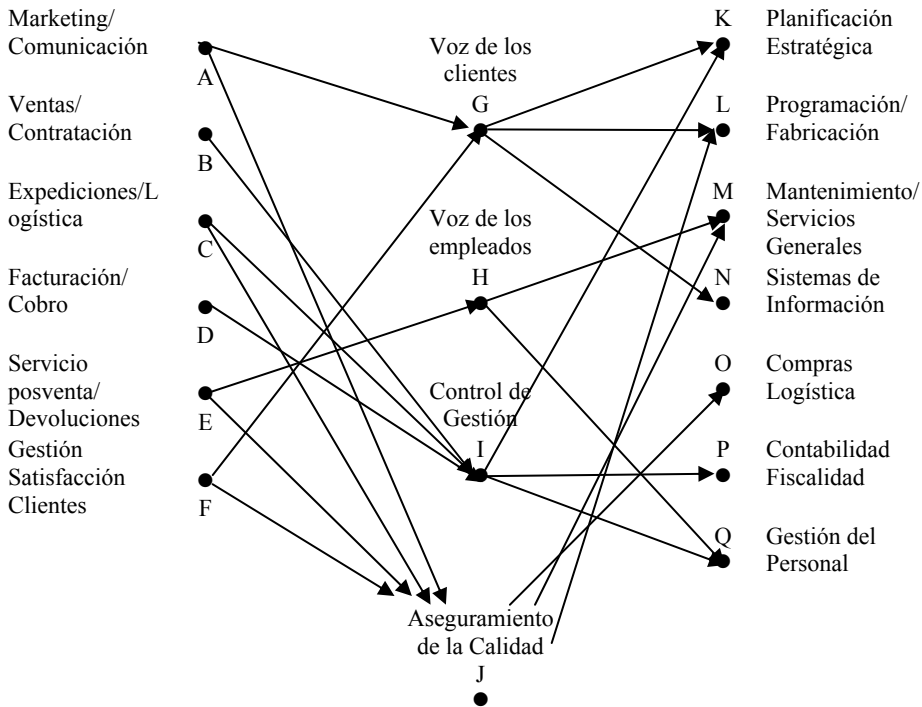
Marketing/ Comunicación
A

Ventas/ Contratación
B

Expediciones/Logística
C

Facturación/ Cobro
D

Servicio posventa/ Devoluciones
E

Gestión Satisfacción Clientes
F

Voz de los clientes
G

Voz de los empleados
H

Control de Gestión
I

Aseguramiento de la Calidad
J

K
Planificación Estratégica

L
Programación/ Fabricación

M
Mantenimiento/ Servicios Generales

N
Sistemas de Información

O
Compras Logística

P
Contabilidad Fiscalidad

Q
Gestión del Personal